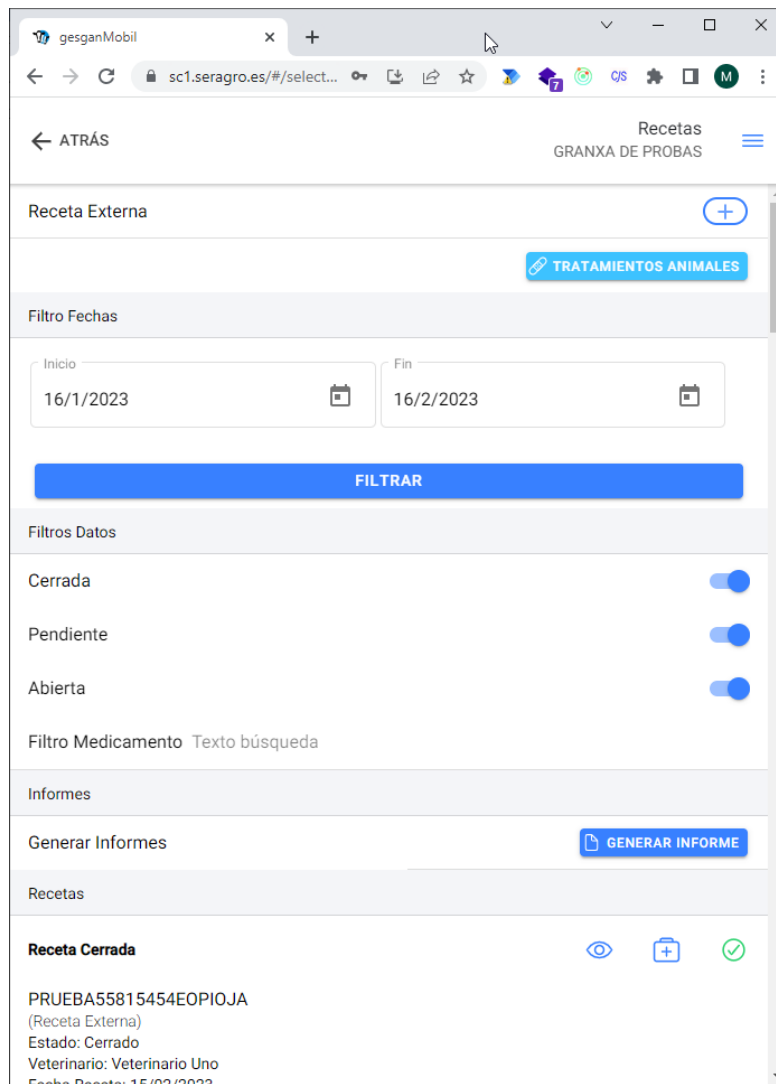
gesganMobil
sc1.seragro.es/#/select...
C/S
M
ATRÁS
Recetas
GRANXA DE PROBAS
Receta Externa
TRATAMIENTOS ANIMALES
Filtro Fechas
Inicio
16/1/2023
Fin
16/2/2023
FILTRAR
Filtros Datos
Cerrada
Pendiente
Abierta
Filtro Medicamento Texto búsqueda
Informes
Generar Informes
GENERAR INFORME
Recetas
Receta Cerrada
PRUEBA55815454EOPIOJA
(Receta Externa)
Estado: Cerrado
Veterinario: Veterinario Uno
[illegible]